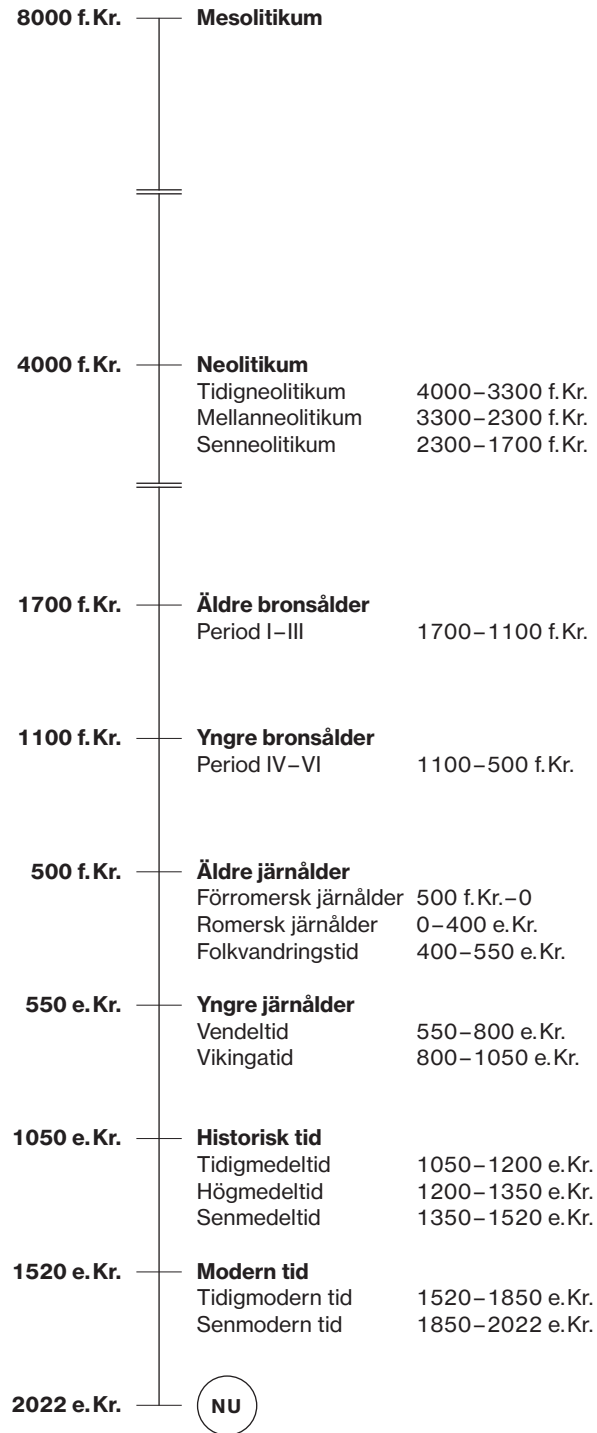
8000 f. Kr. Mesolitikum

4000 f. Kr. Neolitikum

| | |
|---|---|
| Tidigneolitikum | 4000–3300 f. Kr. |
| Mellanneolitikum | 3300–2300 f. Kr. |
| Senneolitikum | 2300–1700 f. Kr. |

1700 f. Kr. Äldre bronsålder

| | |
|---|---|
| Period I–III | 1700–1100 f. Kr. |

1100 f. Kr. Yngre bronsålder

| | |
|---|---|
| Period IV–VI | 1100–500 f. Kr. |

500 f. Kr. Äldre järnålder

| | |
|---|---|
| Förromersk järnålder | 500 f. Kr.–0 |
| Romersk järnålder | 0–400 e. Kr. |
| Folkvandringstid | 400–550 e. Kr. |

550 e. Kr. Yngre järnålder

| | |
|---|---|
| Vendeltid | 550–800 e. Kr. |
| Vikingatid | 800–1050 e. Kr. |

1050 e. Kr. Historisk tid

| | |
|---|---|
| Tidigmedeltid | 1050–1200 e. Kr. |
| Högmedeltid | 1200–1350 e. Kr. |
| Senmedeltid | 1350–1520 e. Kr. |

1520 e. Kr. Modern tid

| | |
|---|---|
| Tidigmodern tid | 1520–1850 e. Kr. |
| Senmodern tid | 1850–2022 e. Kr. |

2022 e. Kr. NU